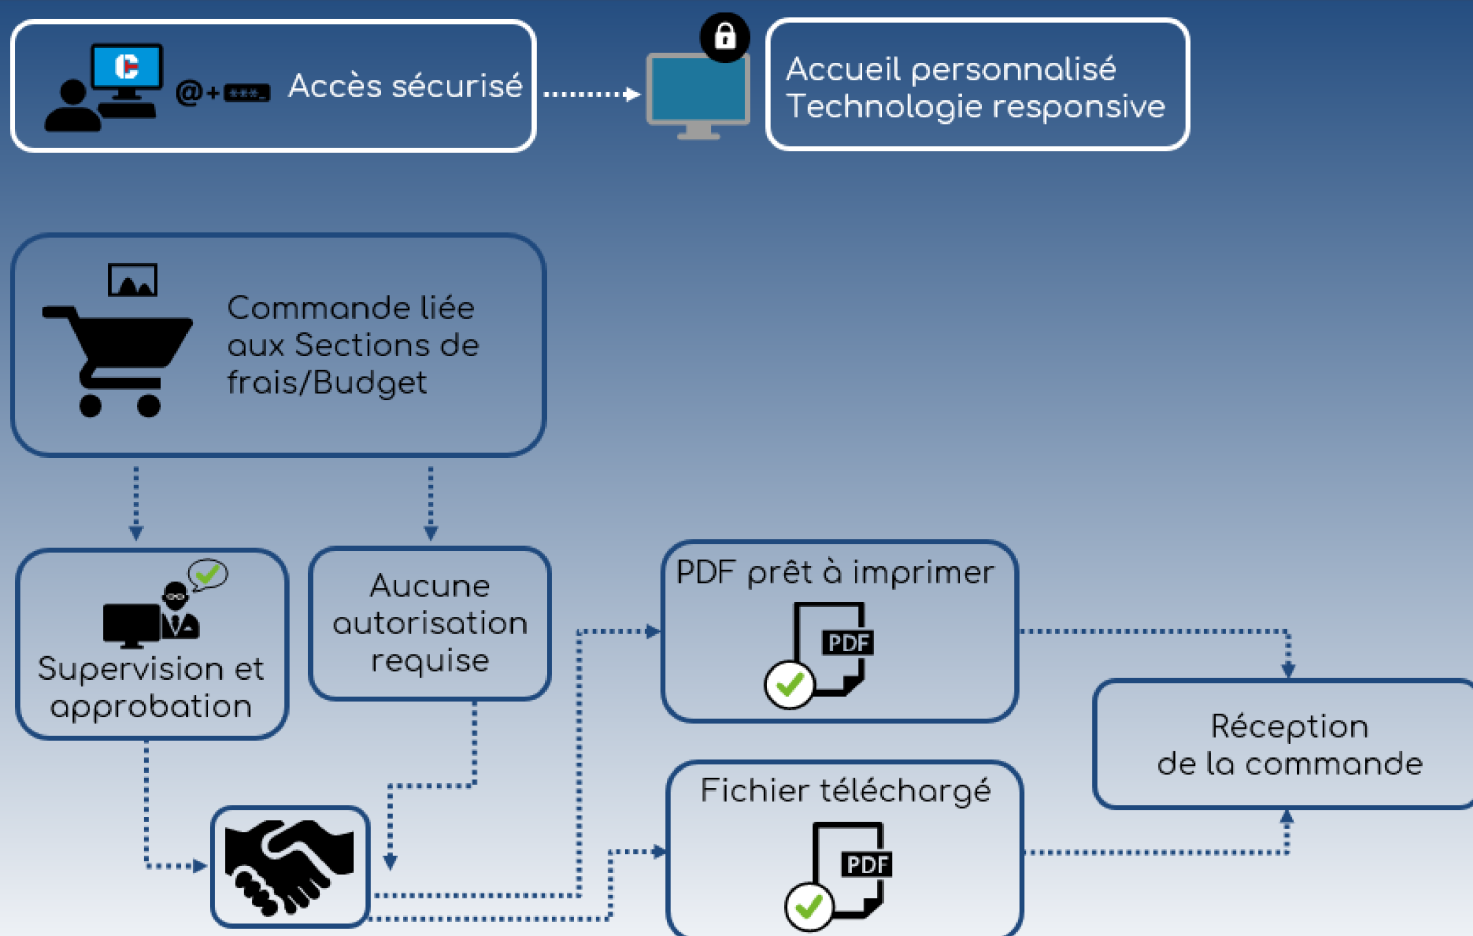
@+ ***_ Accès sécurisé

Accueil personnalisé
Technologie responsive

Commande liée aux Sections de frais/Budget

Supervision et approbation

Aucune autorisation requise

PDF prêt à imprimer

PDF

Fichier téléchargé

PDF

Réception de la commande